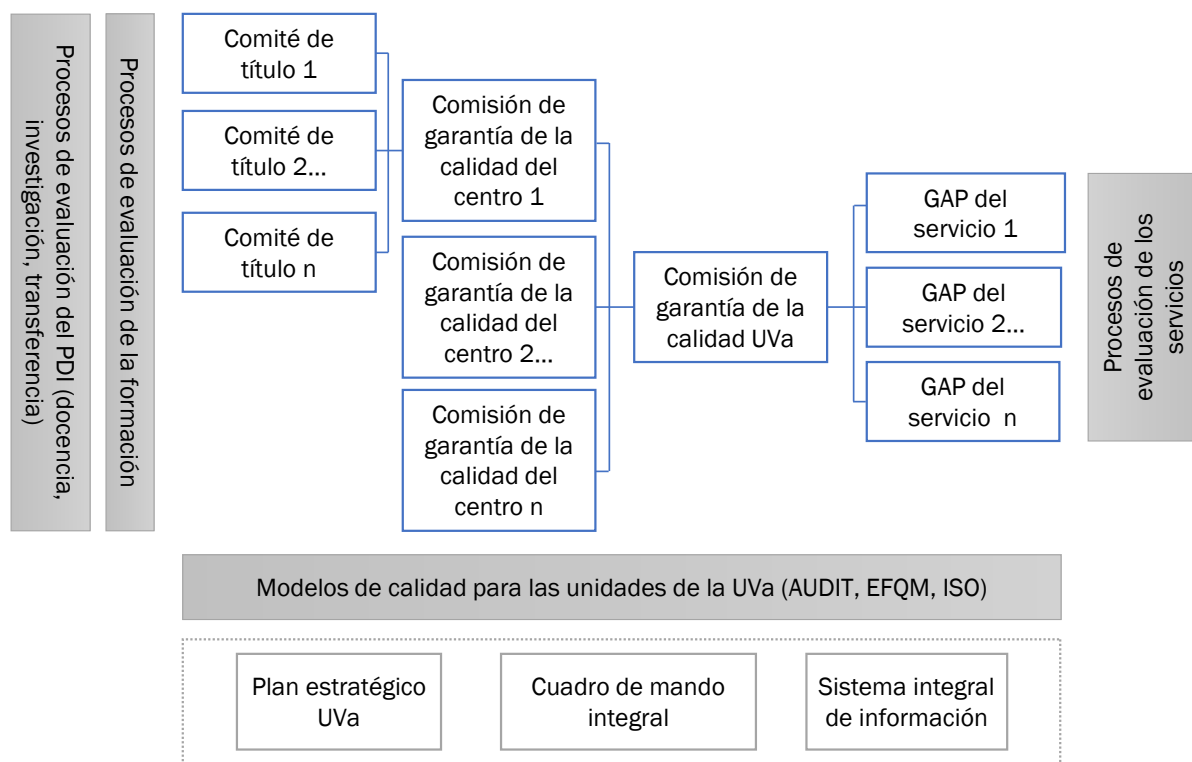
Procesos de evaluación del PDI (docencia, investigación, transferencia)

Procesos de evaluación de la formación

Comité de título 1

Comité de título 2...

Comité de título n

Comisión de garantía de la calidad del centro 1

Comisión de garantía de la calidad del centro 2...

Comisión de garantía de la calidad del centro n

Comisión de garantía de la calidad UVa

GAP del servicio 1

GAP del servicio 2...

GAP del servicio n

Procesos de evaluación de los servicios

Modelos de calidad para las unidades de la UVa (AUDIT, EFQM, ISO)

Plan estratégico UVa

Cuadro de mando integral

Sistema integral de información